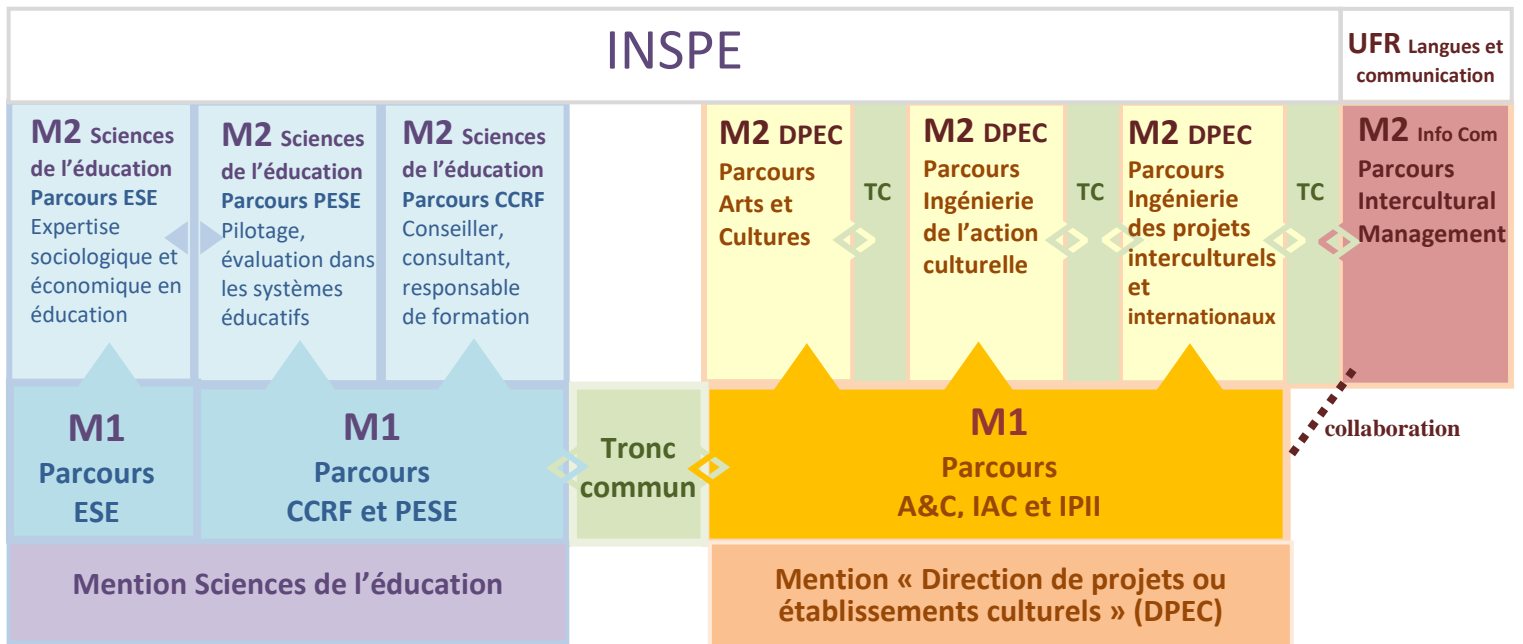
INSPE

UFR Langues et communication

M2 Sciences de l'éducation Parcours ESE Expertise sociologique et économique en éducation

M2 Sciences de l'éducation Parcours PESE Pilotage, évaluation dans les systèmes éducatifs

M2 Sciences de l'éducation Parcours CCRF Conseiller, consultant, responsable de formation

M2 DPEC Parcours Arts et Cultures

TC

M2 DPEC Parcours Ingénierie de l'action culturelle

TC

M2 DPEC Parcours Ingénierie des projets interculturels et internationaux

TC

M2 Info Com Parcours Intercultural Management

M1 Parcours ESE

M1 Parcours CCRF et PESE

Tronc commun

M1 Parcours A&C, IAC et IPII

collaboration

Mention Sciences de l'éducation

Mention « Direction de projets ou établissements culturels » (DPEC)